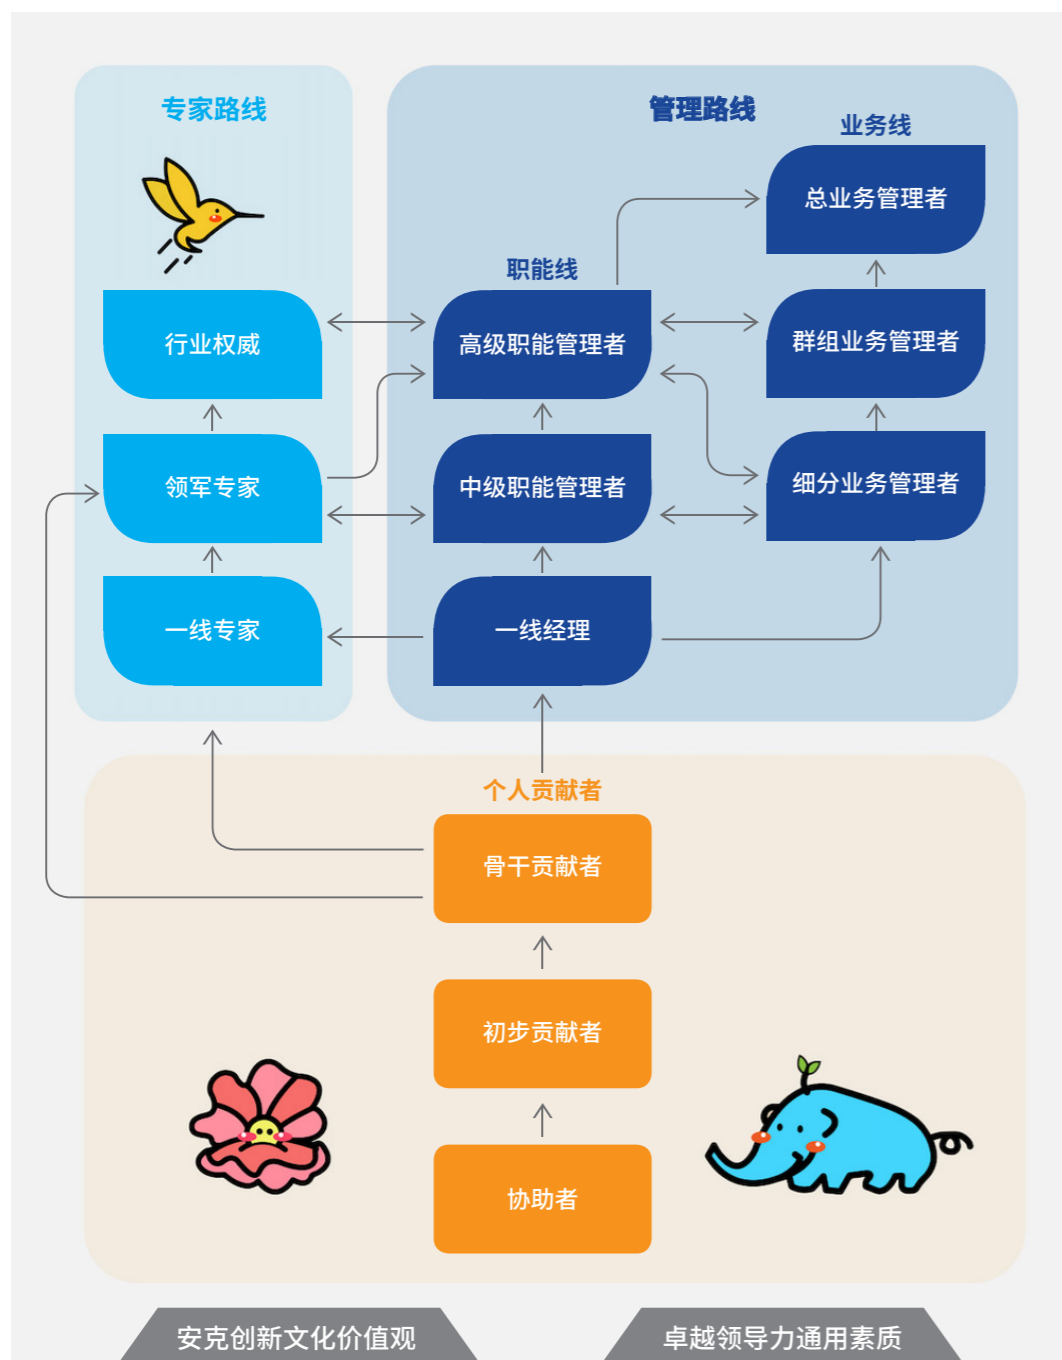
专家路线

管理路线

业务线

总业务管理者

职能线

行业权威

高级职能管理者

群组业务管理者

领军专家

中级职能管理者

细分业务管理者

一线专家

一线经理

个人贡献者

骨干贡献者

初步贡献者

协助者

安克创新文化价值观

卓越领导力通用素质